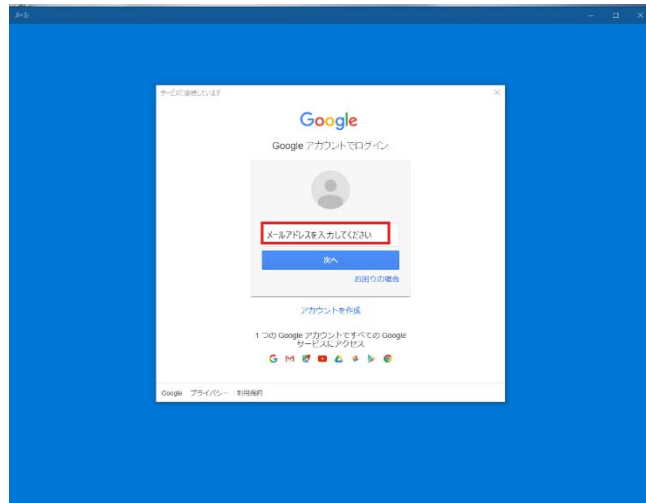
メール

サービスに接続しています

Google

Google アカウントでログイン

メールアドレスを入力してください

次へ

お困りの場合

アカウントを作成

1 つの Google アカウントですべての Google サービスにアクセス

Google プライバシー 利用規約